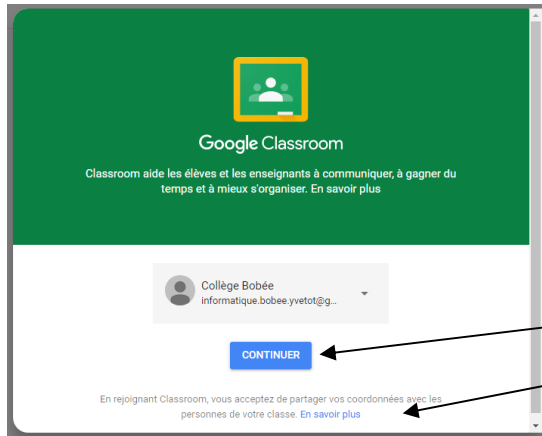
Google Classroom

Classroom aide les élèves et les enseignants à communiquer, à gagner du temps et à mieux s'organiser. En savoir plus

Collège Bobée
informatique.bobee.yvetot@g...

CONTINUER

En rejoignant Classroom, vous acceptez de partager vos coordonnées avec les personnes de votre classe. En savoir plus